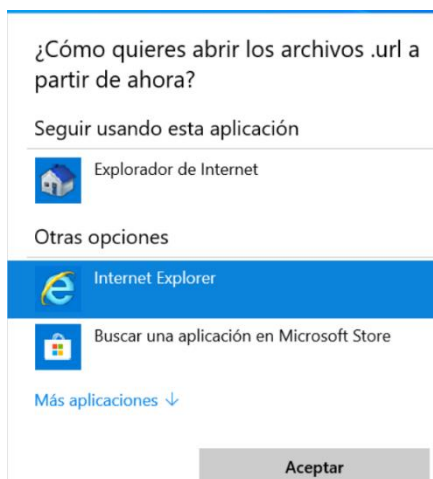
¿Cómo quieres abrir los archivos .url a partir de ahora?

Seguir usando esta aplicación

Explorador de Internet

Otras opciones

Internet Explorer

Buscar una aplicación en Microsoft Store

Más aplicaciones ↓

Aceptar